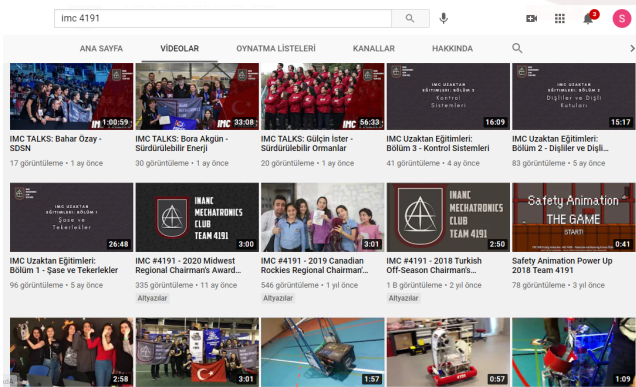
imc 4191

3

S

ANA SAYFA VİDEOLAR OYNATMA LİSTELERİ KANALLAR HAKKINDA

IMC 1:00:59
IMC TALKS: Bahar Özay - SDSN
17 görüntüleme • 1 ay önce

33:08
IMC TALKS: Bora Akgün - Sürdürülebilir Enerji
10 görüntüleme • 1 ay önce

IMC 56:33
IMC TALKS: Gülçin İster - Sürdürülebilir Ormanlar
20 görüntüleme • 1 ay önce

IMC UZAKTAN EĞİTİMLERİ: BÖLÜM 3 - Kontrol Sistemleri
16:09
IMC Uzaktan Eğitimleri: Bölüm 3 - Kontrol Sistemleri
41 görüntüleme • 4 ay önce

IMC UZAKTAN EĞİTİMLERİ: BÖLÜM 2 - Dişliler ve Dişli Kutuları
15:17
IMC Uzaktan Eğitimleri: Bölüm 2 - Dişliler ve Dişli...
83 görüntüleme • 5 ay önce

IMC UZAKTAN EĞİTİMLERİ: BÖLÜM 1 - Şase ve Tekerlekler
26:48
IMC Uzaktan Eğitimleri: Bölüm 1 - Şase ve Tekerlekler
96 görüntüleme • 5 ay önce

INANC MECHATRONICS CLUB TEAM 4191
3:00
IMC #4191 - 2020 Midwest Regional Chairman's Award...
335 görüntüleme • 11 ay önce
Altyazılar

3:01
IMC #4191 - 2019 Canadian Rockies Regional Chairman'...
546 görüntüleme • 1 yıl önce
Altyazılar

INANC MECHATRONICS CLUB TEAM 4191
2:50
IMC #4191 - 2018 Turkish Off-Season Chairman's...
1 B görüntüleme • 2 yıl önce
Altyazılar

Safety Animation THE GAME START!
0:41
Safety Animation Power Up 2018 Team 4191
78 görüntüleme • 3 yıl önce

2:58

3:01

1:57

0:57

1:09